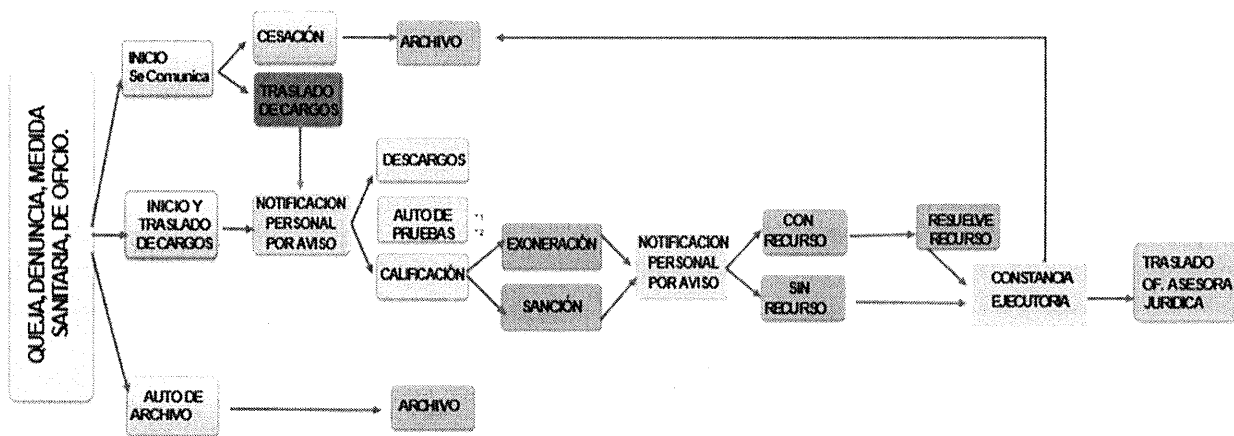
QUEJA, DENUNCIA, MEDIDA SANITARIA, DE OFICIO.

INICIO Se Comunica

CESACIÓN

ARCHIVO

TRASLADO DE CARGOS

INICIO Y TRASLADO DE CARGOS

NOTIFICACION PERSONAL POR AVISO

DESCARGOS

AUTO DE PRUEBAS

*1
*2

CALIFICACIÓN

EXONERACIÓN

SANCIÓN

NOTIFICACION PERSONAL POR AVISO

CON RECURSO

SIN RECURSO

RESUELVE RECURSO

CONSTANCIA EJECUTORIA

TRASLADO OF. ASESORA JURIDICA

AUTO DE ARCHIVO

ARCHIVO